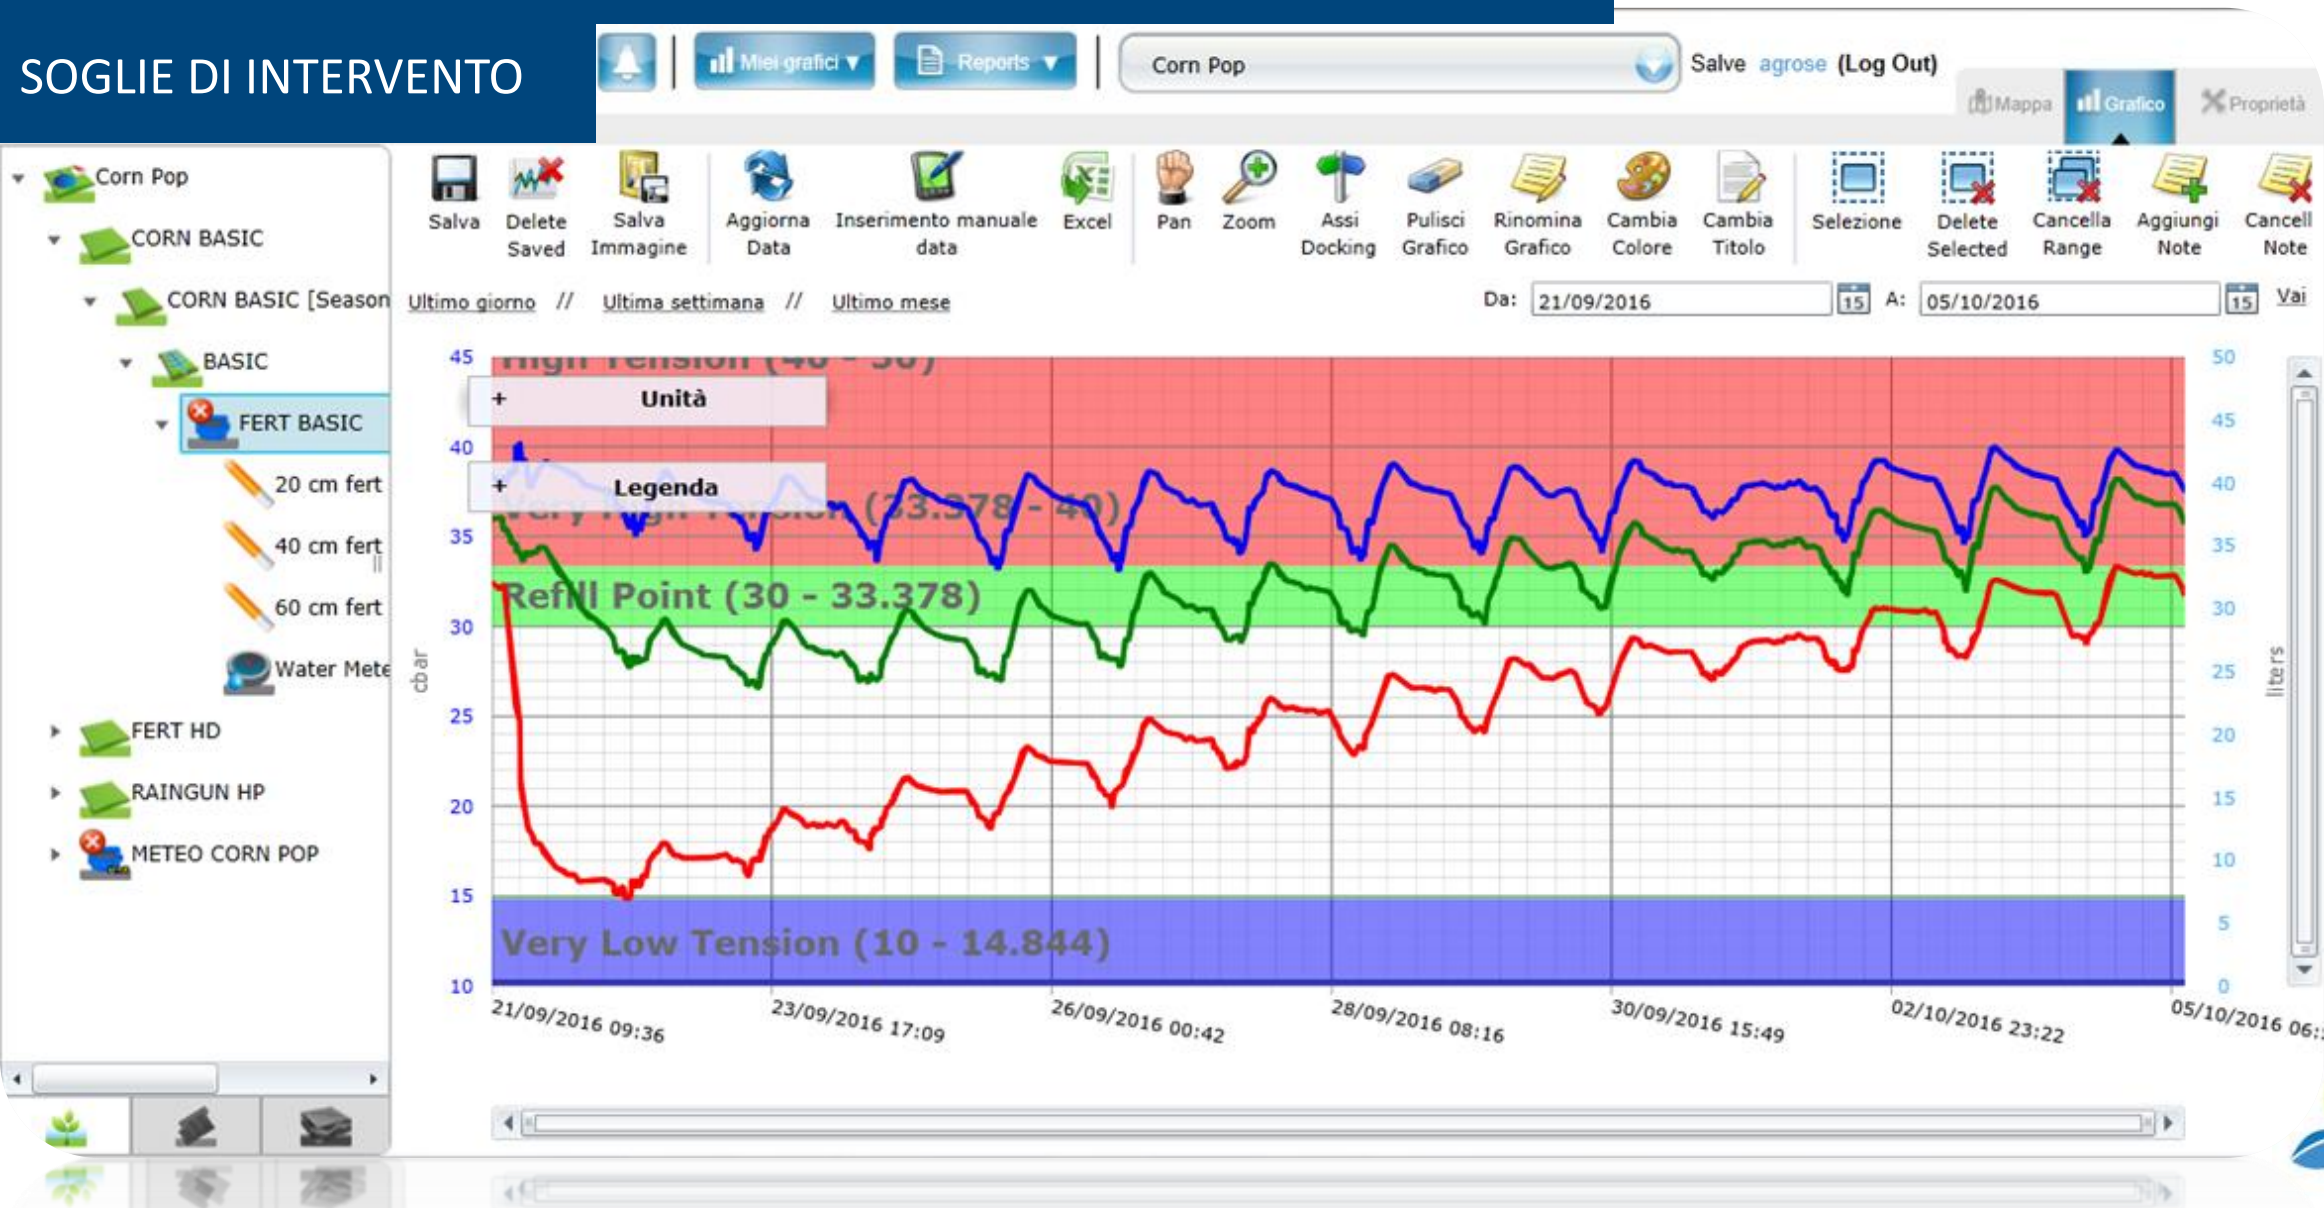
SOGLIE DI INTERVENTO

Miei grafici ▾ Reports ▾ Corn Pop Salve agrose (Log Out)

Mappa Grafico Proprietà

Corn Pop
CORN BASIC
CORN BASIC [Season
BASIC
FERT BASIC
20 cm fert
40 cm fert
60 cm fert
Water Mete
FERT HD
RAINGUN HP
METEO CORN POP

Salva | Delete Saved | Salva Immagine | Aggiorna Data | Inserimento manuale data | Excel | Pan | Zoom | Assi Docking | Pulisci Grafico | Rinomina Grafico | Cambia Colore | Cambia Titolo | Selezione | Delete Selected | Cancella Range | Aggiungi Note | Cancell Note

Ultimo giorno // Ultima settimana // Ultimo mese

Da: 21/09/2016 15 A: 05/10/2016 15 Vai

+ Unità
+ Legenda

High Tension (40 - 50)
Very High Tension (33.378 - 40)
Refill Point (30 - 33.378)
Very Low Tension (10 - 14.844)

cbar
45 40 35 30 25 20 15 10

liters
50 45 40 35 30 25 20 15 10 5 0

21/09/2016 09:36 23/09/2016 17:09 26/09/2016 00:42 28/09/2016 08:16 30/09/2016 15:49 02/10/2016 23:22 05/10/2016 06: